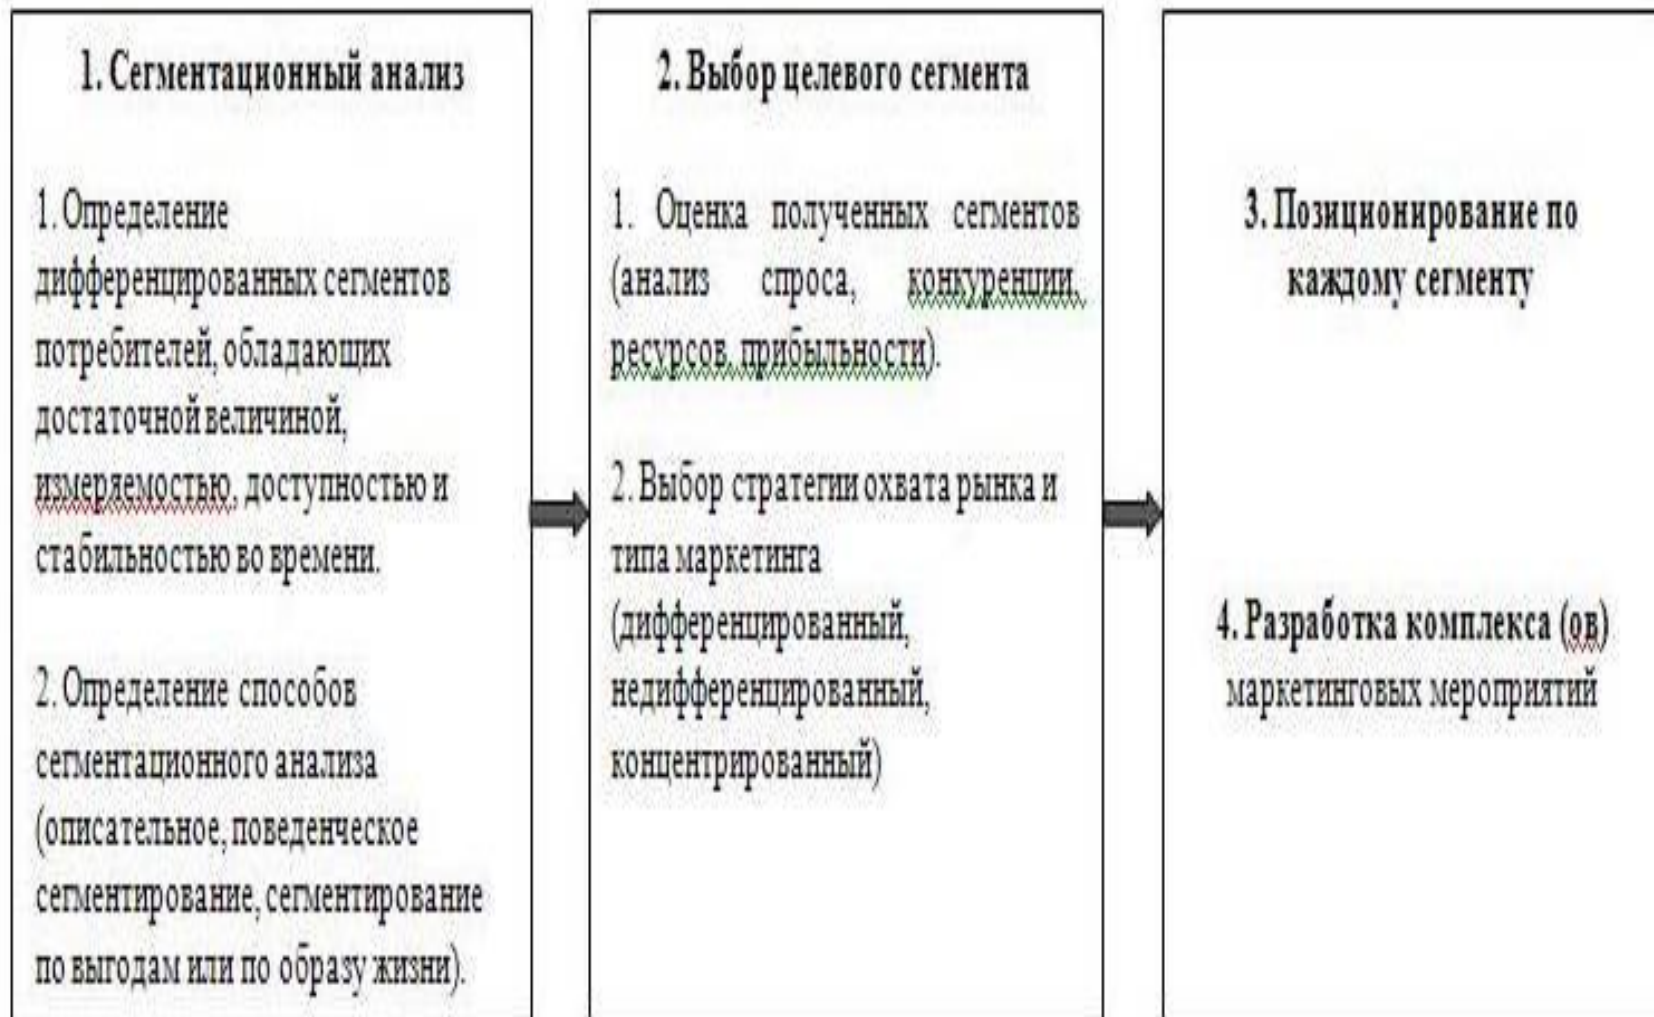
1. Сегментационный анализ

1. Определение дифференцированных сегментов потребителей, обладающих достаточной величиной, измеряемостью, доступностью и стабильностью во времени.

2. Определение способов сегментационного анализа (описательное, поведенческое сегментирование, сегментирование по выгодам или по образу жизни).

2. Выбор целевого сегмента

1. Оценка полученных сегментов (анализ спроса, конкуренции, ресурсов, прибыльности).

2. Выбор стратегии охвата рынка и типа маркетинга (дифференцированный, недифференцированный, концентрированный)

3. Позиционирование по каждому сегменту

4. Разработка комплекса (ов) маркетинговых мероприятий